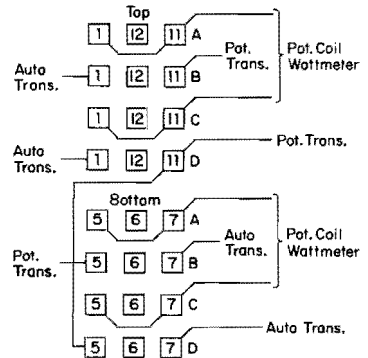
Top

1 12 11 A

Pot. Trans.

Pot. Coil Wattmeter

Auto Trans.

1 12 11 B

1 12 11 C

Auto Trans.

1 12 11 D

Pot. Trans.

Bottom

5 6 7 A

Auto Trans.

Pot. Coil Wattmeter

Pot. Trans.

5 6 7 B

5 6 7 C

Auto Trans.

5 6 7 D